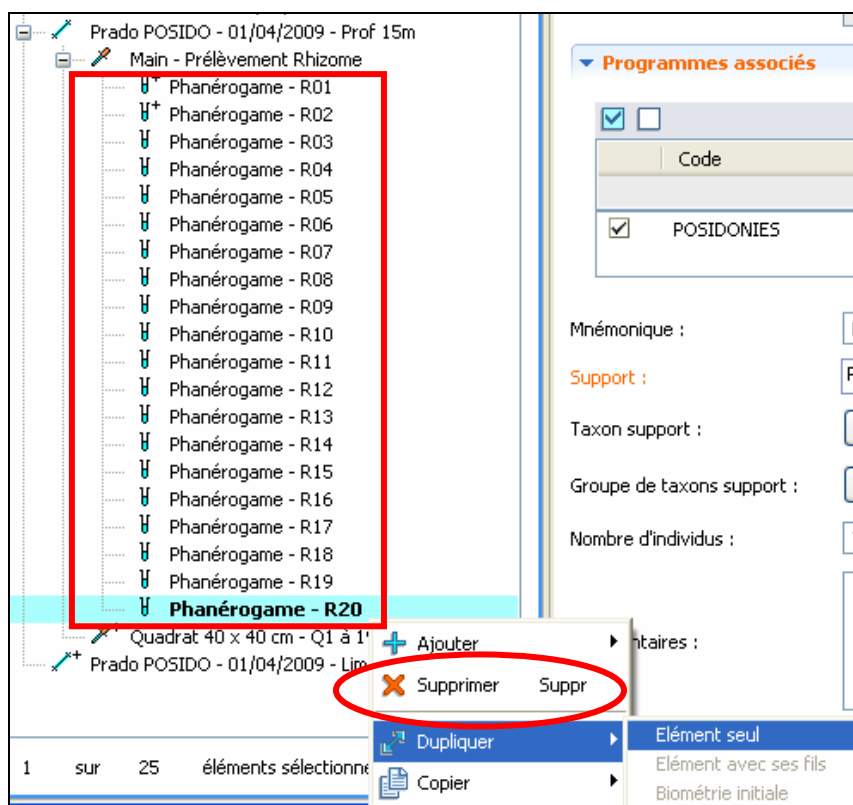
Prado POSIDO - 01/04/2009 - Prof 15m
Main - Prélèvement Rhizome
Phanérogame - R01
Phanérogame - R02
Phanérogame - R03
Phanérogame - R04
Phanérogame - R05
Phanérogame - R06
Phanérogame - R07
Phanérogame - R08
Phanérogame - R09
Phanérogame - R10
Phanérogame - R11
Phanérogame - R12
Phanérogame - R13
Phanérogame - R14
Phanérogame - R15
Phanérogame - R16
Phanérogame - R17
Phanérogame - R18
Phanérogame - R19
Phanérogame - R20
Quadrat 40 x 40 cm - Q1 à 1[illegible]
Prado POSIDO - 01/04/2009 - Lim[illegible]

1 sur 25 éléments sélectionne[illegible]

Programmes associés

Code

POSIDONIES

Mnémonique :
Support :
Taxon support :
Groupe de taxons support :
Nombre d'individus :
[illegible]ntaires :

Ajouter
Supprimer Suppr
Dupliquer
Copier

Elément seul
Elément avec ses fils
Biométrie initiale